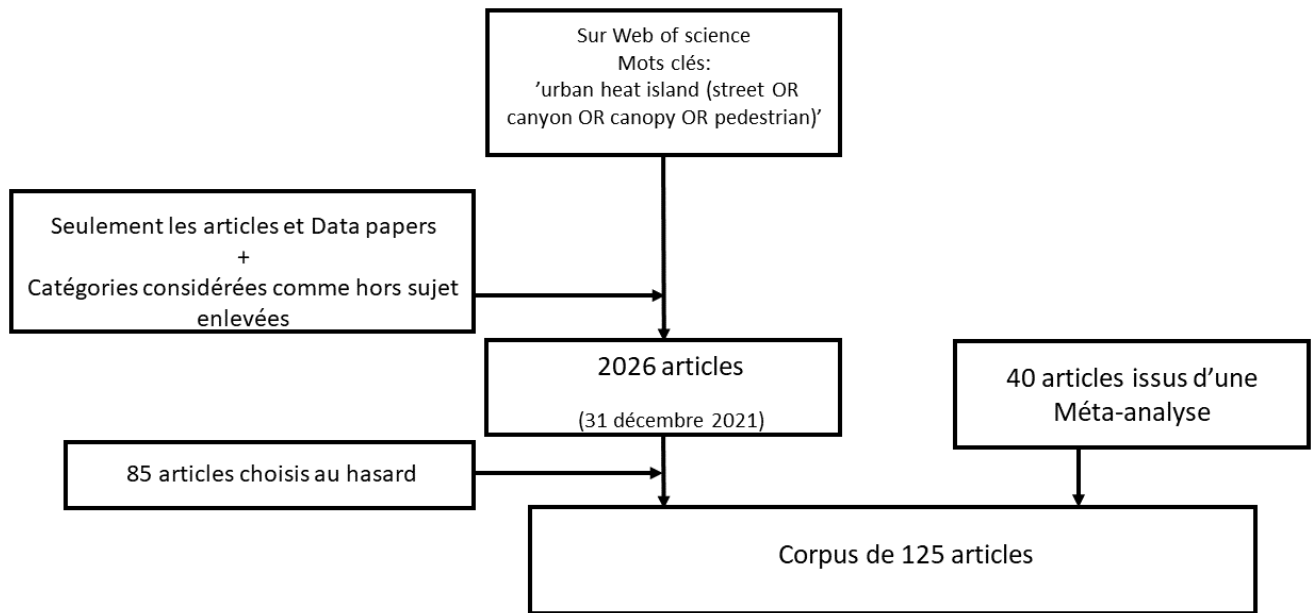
Sur Web of science
Mots clés:
'urban heat island (street OR canyon OR canopy OR pedestrian)'

Seulement les articles et Data papers
+
Catégories considérées comme hors sujet enlevées

2026 articles
(31 décembre 2021)

40 articles issus d'une Méta-analyse

85 articles choisis au hasard

Corpus de 125 articles